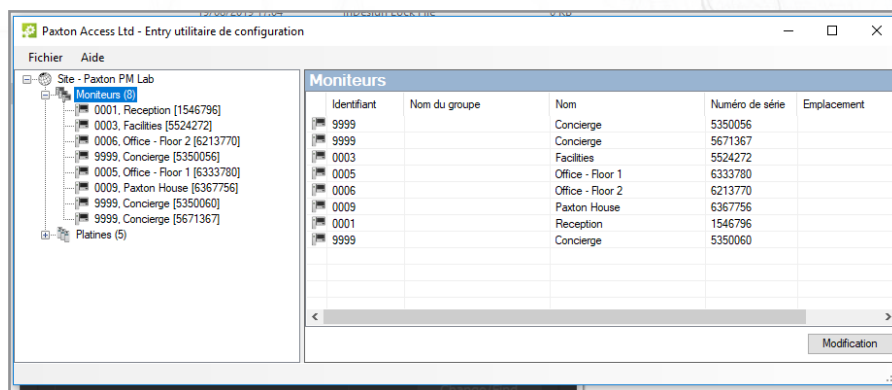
Paxton Access Ltd - Entry utilitaire de configuration

Fichier Aide

Site - Paxton PM Lab
Moniteurs (8)
0001, Reception [1546796]
0003, Facilities [5524272]
0006, Office - Floor 2 [6213770]
9999, Concierge [5350056]
0005, Office - Floor 1 [6333780]
0009, Paxton House [6367756]
9999, Concierge [5350060]
9999, Concierge [5671367]
Platines (5)

Moniteurs

| Identifiant | Nom du groupe | Nom | Numéro de série | Emplacement |
|---|---|---|---|---|
| 9999 | | Concierge | 5350056 | |
| 9999 | | Concierge | 5671367 | |
| 0003 | | Facilities | 5524272 | |
| 0005 | | Office - Floor 1 | 6333780 | |
| 0006 | | Office - Floor 2 | 6213770 | |
| 0009 | | Paxton House | 6367756 | |
| 0001 | | Reception | 1546796 | |
| 9999 | | Concierge | 5350060 | |

Modification